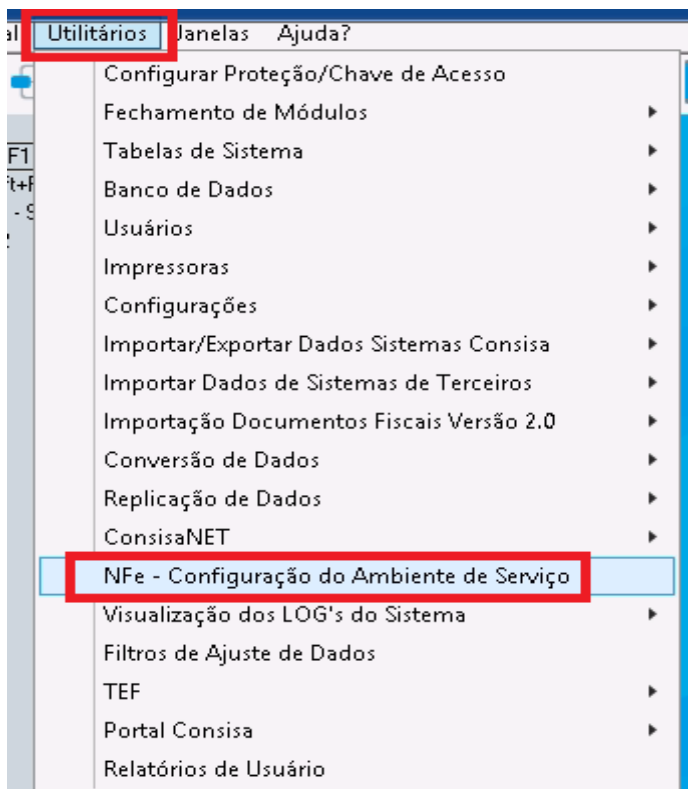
al Utilitários Janelas Ajuda?

F1
ft+F
- S

Configurar Proteção/Chave de Acesso
Fechamento de Módulos
Tabelas de Sistema
Banco de Dados
Usuários
Impressoras
Configurações
Importar/Exportar Dados Sistemas Consisa
Importar Dados de Sistemas de Terceiros
Importação Documentos Fiscais Versão 2.0
Conversão de Dados
Replicação de Dados
ConsisaNET
NFe - Configuração do Ambiente de Serviço
Visualização dos LOG's do Sistema
Filtros de Ajuste de Dados
TEF
Portal Consisa
Relatórios de Usuário